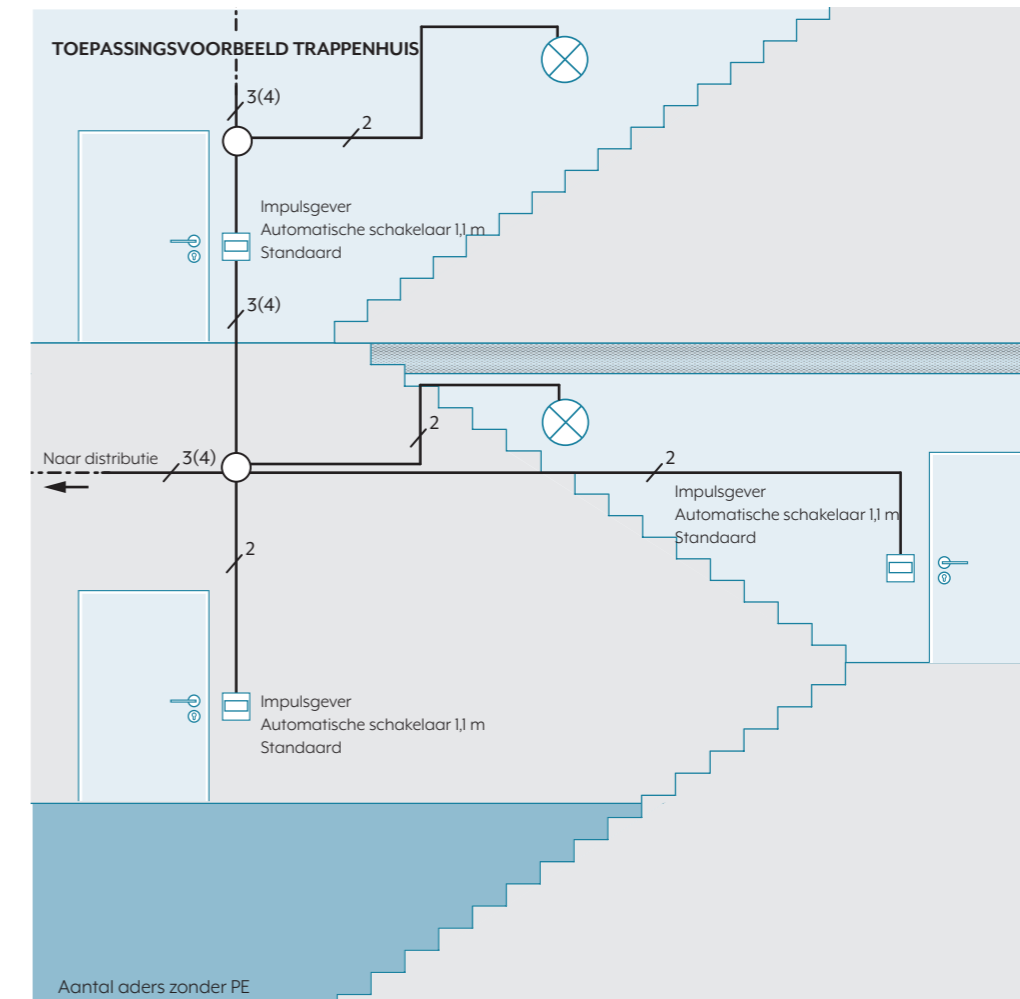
TOEPASSINGSVOORBEELD TRAPPENHUIS

3(4)

2

Impulsgever
Automatische schakelaar 1,1 m
Standaard

3(4)

2

Naar distributie

3(4)

2

Impulsgever
Automatische schakelaar 1,1 m
Standaard

2

Impulsgever
Automatische schakelaar 1,1 m
Standaard

Aantal aders zonder PE